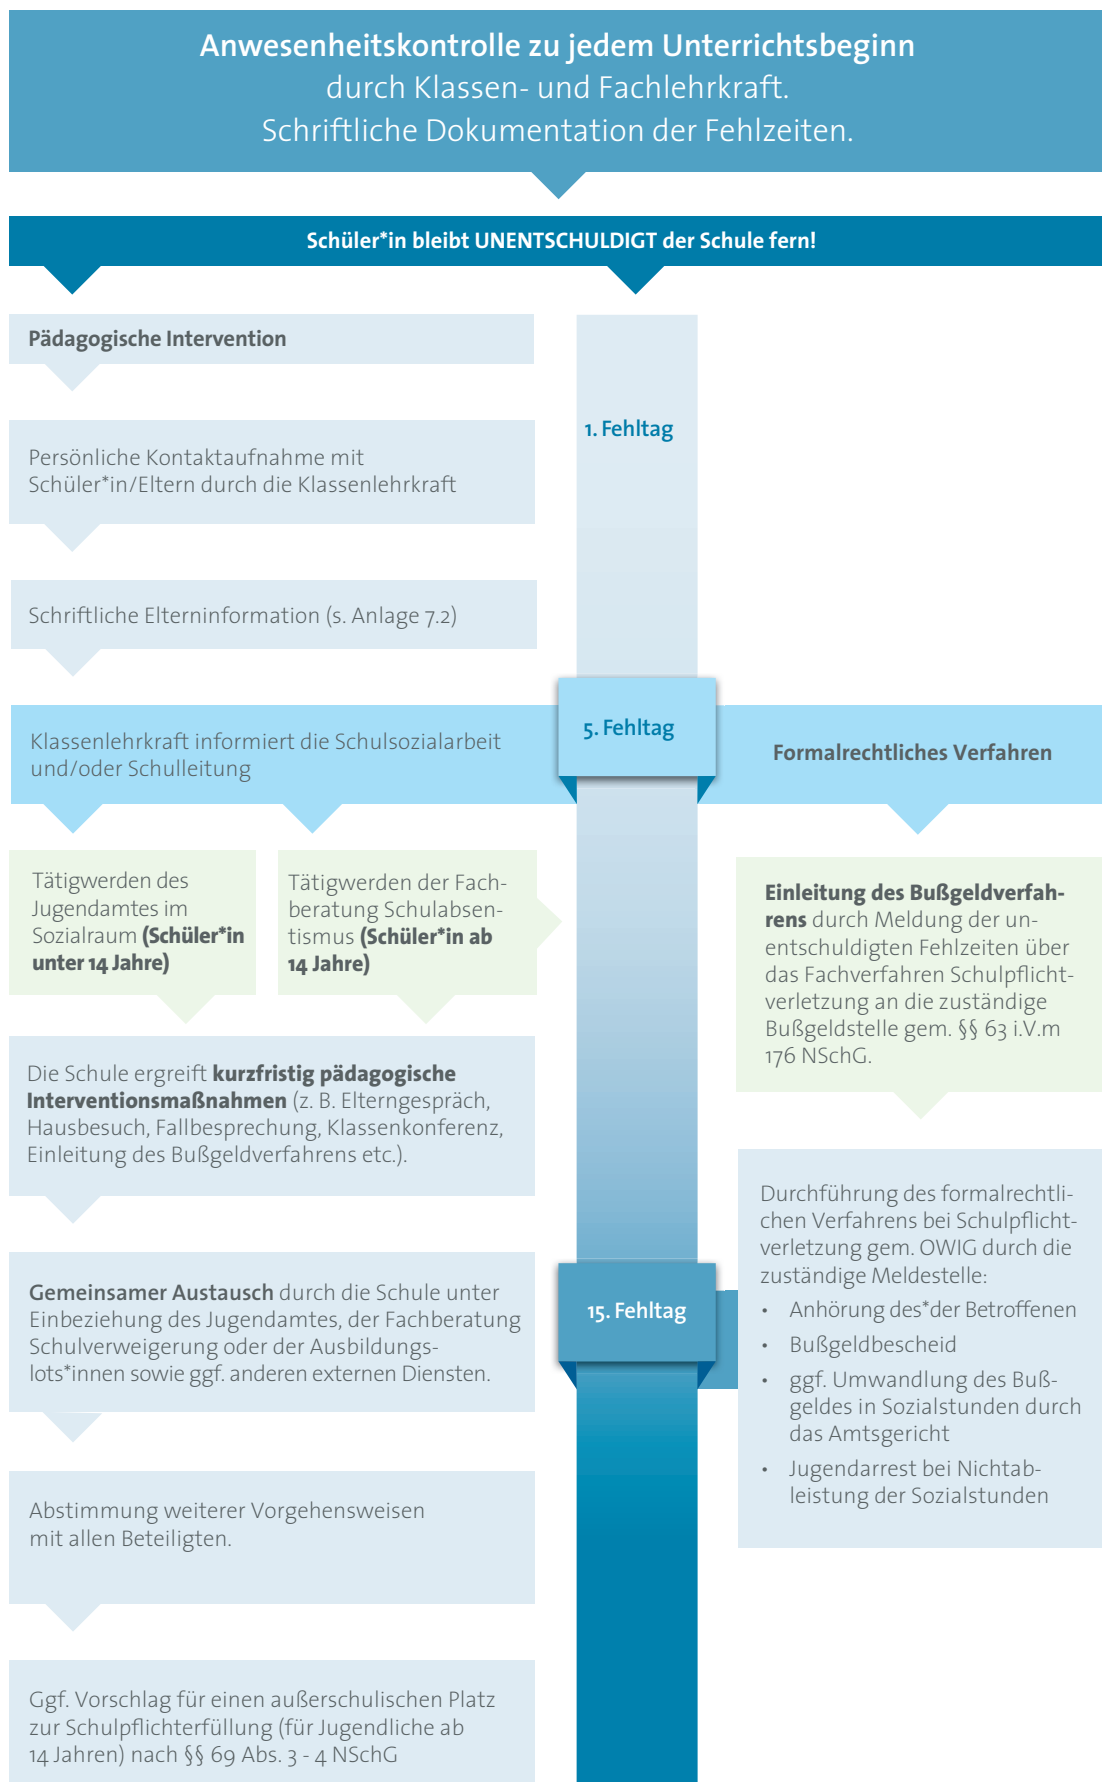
**Anwesenheitskontrolle zu jedem Unterrichtsbeginn**
durch Klassen- und Fachlehrkraft.
Schriftliche Dokumentation der Fehlzeiten.

**Schüler*in bleibt UNENTSCHULDIGT der Schule fern!**

**Pädagogische Intervention**

1. Fehltag

Persönliche Kontaktaufnahme mit Schüler*in/Eltern durch die Klassenlehrkraft

Schriftliche Elterninformation (s. Anlage 7.2)

5. Fehltag

Klassenlehrkraft informiert die Schulsozialarbeit und/oder Schulleitung

**Formalrechtliches Verfahren**

Tätigwerden des Jugendamtes im Sozialraum **(Schüler*in unter 14 Jahre)**

Tätigwerden der Fachberatung Schulabsentismus **(Schüler*in ab 14 Jahre)**

**Einleitung des Bußgeldverfahrens** durch Meldung der unentschuldigten Fehlzeiten über das Fachverfahren Schulpflichtverletzung an die zuständige Bußgeldstelle gem. §§ 63 i.V.m 176 NSchG.

Die Schule ergreift **kurzfristig pädagogische Interventionsmaßnahmen** (z. B. Elterngespräch, Hausbesuch, Fallbesprechung, Klassenkonferenz, Einleitung des Bußgeldverfahrens etc.).

Durchführung des formalrechtlichen Verfahrens bei Schulpflichtverletzung gem. OWIG durch die zuständige Meldestelle:
- Anhörung des*der Betroffenen
- Bußgeldbescheid
- ggf. Umwandlung des Bußgeldes in Sozialstunden durch das Amtsgericht
- Jugendarrest bei Nichtableistung der Sozialstunden

15. Fehltag

**Gemeinsamer Austausch** durch die Schule unter Einbeziehung des Jugendamtes, der Fachberatung Schulverweigerung oder der Ausbildungslots*innen sowie ggf. anderen externen Diensten.

Abstimmung weiterer Vorgehensweisen mit allen Beteiligten.

Ggf. Vorschlag für einen außerschulischen Platz zur Schulpflichterfüllung (für Jugendliche ab 14 Jahren) nach §§ 69 Abs. 3 - 4 NSchG